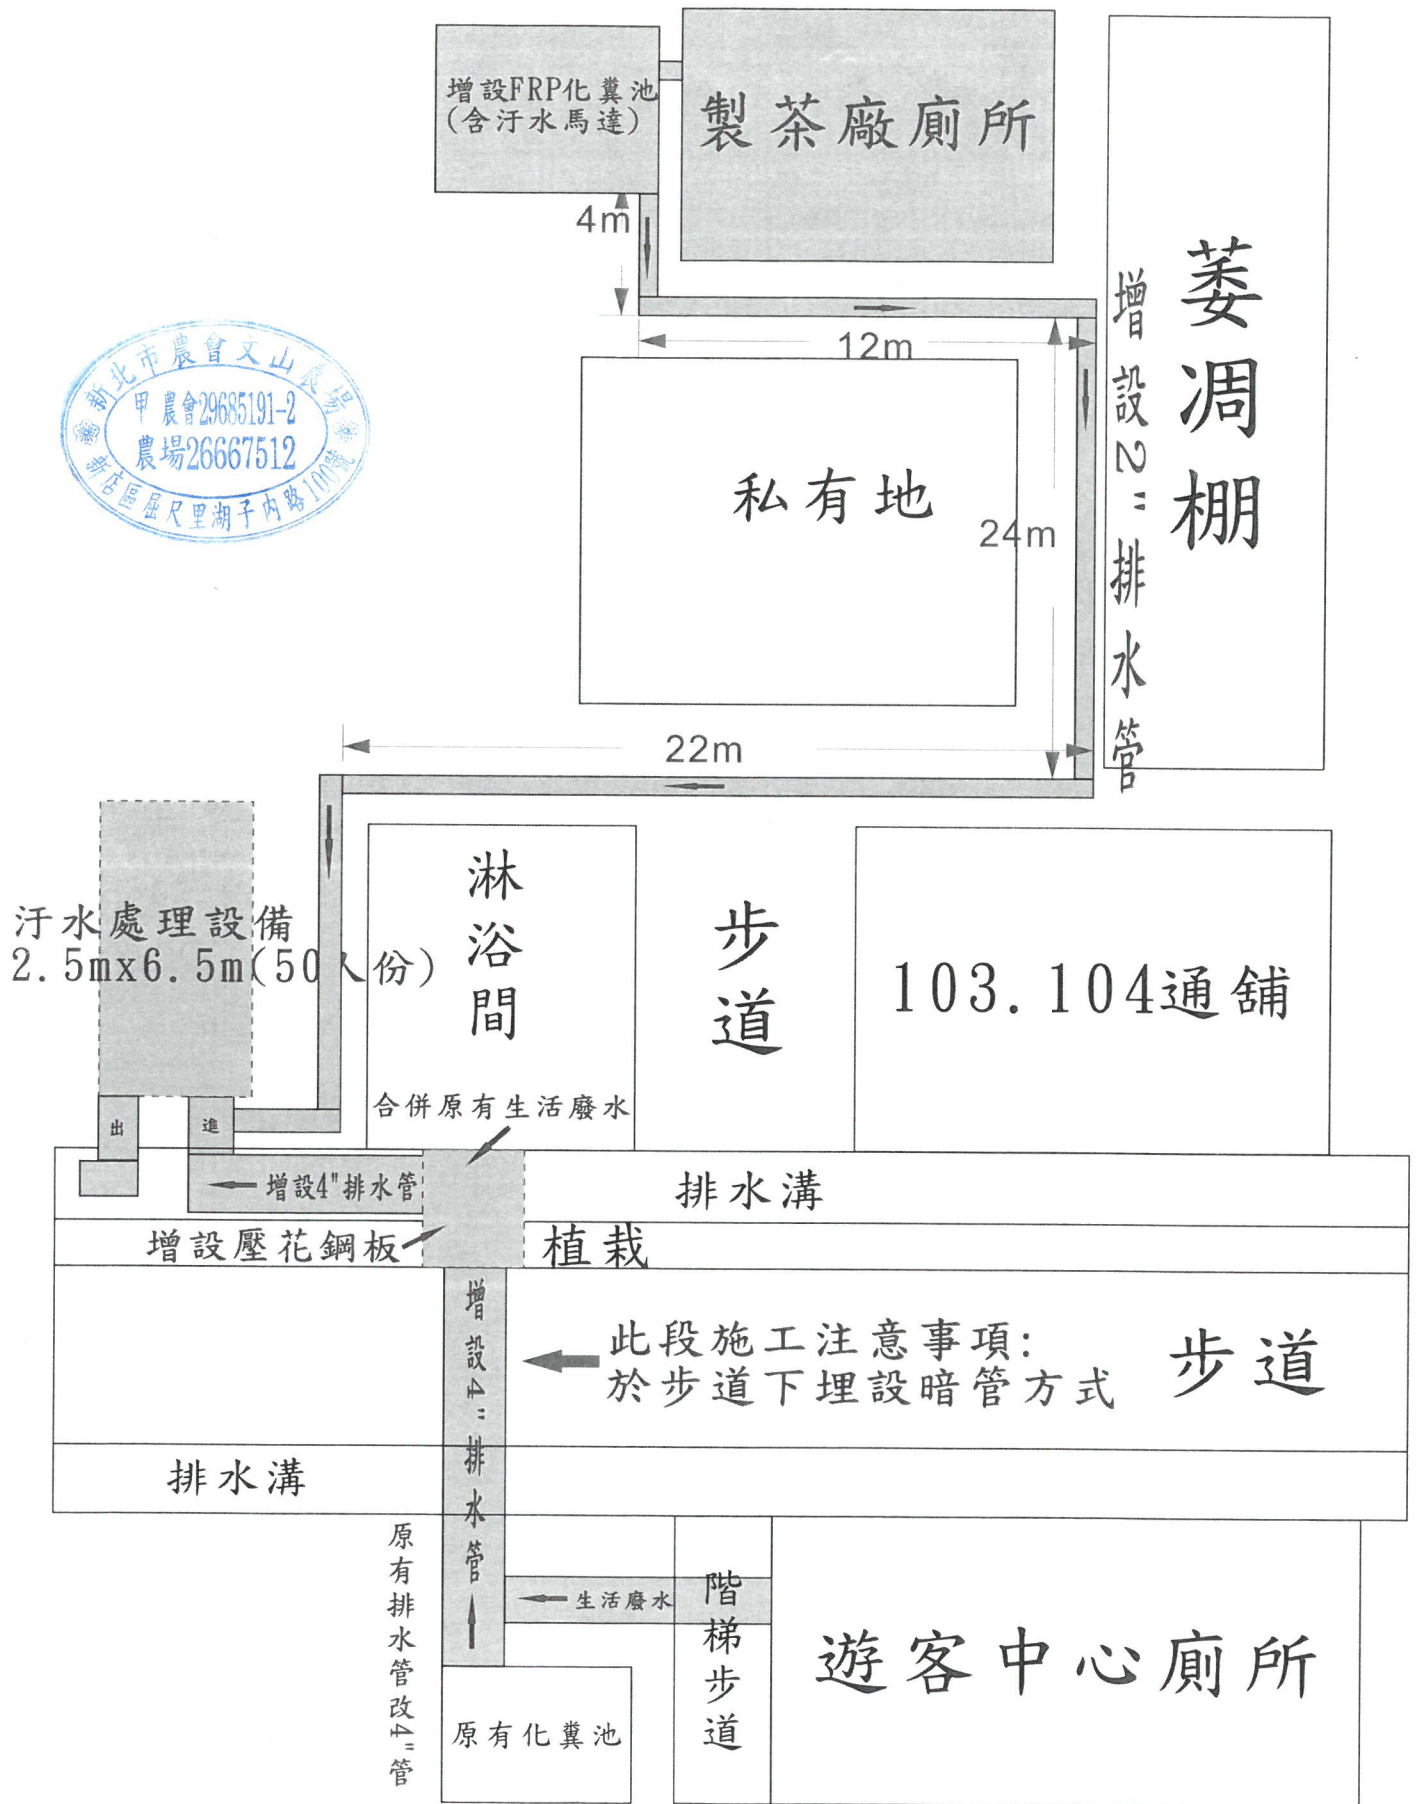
增設FRP化糞池
(含汙水馬達)

製茶廠廁所

4m

12m

萎凋棚

增設2"排水管

新北市農會文山農場
甲 農會29685191-2
農場26667512
新店區屈尺里湖子內路100號

私有地

24m

22m

汙水處理設備
2.5mx6.5m(50人份)

淋浴間

步道

103.104通舖

出

進

合併原有生活廢水

增設4"排水管

排水溝

增設壓花鋼板

植栽

增設4"排水管

此段施工注意事項:
於步道下埋設暗管方式

步道

排水溝

原有排水管改4"管

生活廢水

階梯步道

遊客中心廁所

原有化糞池